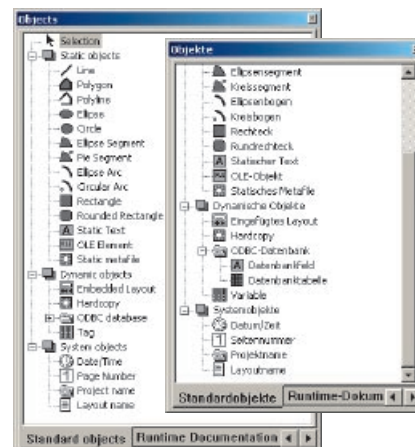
Objects

Selection
Static objects
Line
Polygon
Polyline
Ellipse
Circle
Ellipse Segment
Pie Segment
Ellipse Arc
Circular Arc
Rectangle
Rounded Rectangle
Static Text
OLE Element
Static metafile
Dynamic objects
Embedded Layout
Hardcopy
ODBC database
Tag
System objects
Date/Time
Page Number
Project name
Layout name

Standard objects | Runtime Documentation

Objekte

Ellipsensegment
Kreissegment
Ellipsenbogen
Kreisbogen
Rechteck
Rundrechteck
Statischer Text
OLE-Objekt
Statisches Metafile
Dynamische Objekte
Eingefügtes Layout
Hardcopy
ODBC-Datenbank
Datenbankfeld
Datenbanktabelle
Variable
Systemobjekte
Datum/Zeit
Seitennummer
Projektname
Layoutname

Standardobjekte | Runtime-Dokum